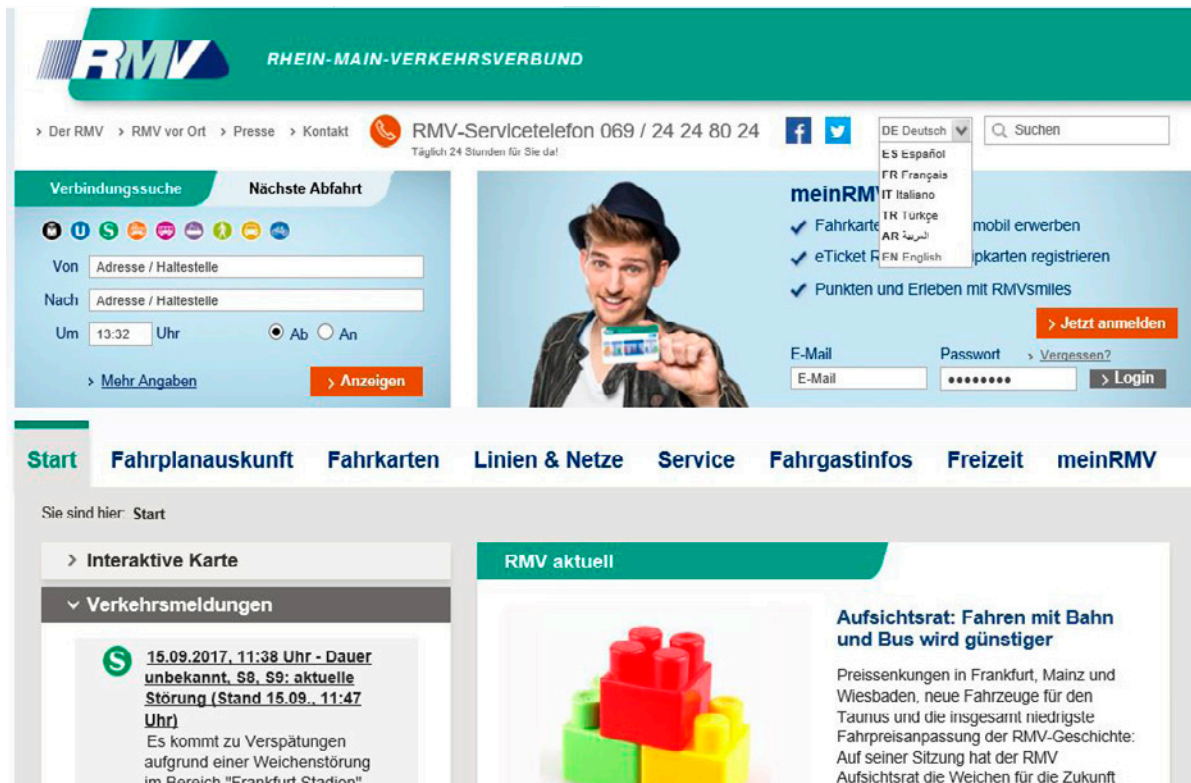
RMV
RHEIN-MAIN-VERKEHRSVERBUND

› Der RMV › RMV vor Ort › Presse › Kontakt

RMV-Servicetelefon 069 / 24 24 80 24
Täglich 24 Stunden für Sie da!

DE Deutsch
ES Español
FR Français
IT Italiano
TR Türkçe
AR العربية
EN English

Suchen

Verbindungssuche
Nächste Abfahrt

Von Adresse / Haltestelle
Nach Adresse / Haltestelle
Um 13:32 Uhr Ab An

› Mehr Angaben
› Anzeigen

meinRMV
✔ Fahrkarte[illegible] mobil erwerben
✔ eTicket R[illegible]pkarten registrieren
✔ Punkten und Erleben mit RMVsmiles

› Jetzt anmelden

E-Mail
Passwort
› Vergessen?
E-Mail
••••••••
› Login

Start
Fahrplanauskunft
Fahrkarten
Linien & Netze
Service
Fahrgastinfos
Freizeit
meinRMV

Sie sind hier: Start

› Interaktive Karte

⌄ Verkehrsmeldungen

15.09.2017, 11:38 Uhr - Dauer unbekannt, S8, S9: aktuelle Störung (Stand 15.09., 11:47 Uhr)
Es kommt zu Verspätungen aufgrund einer Weichenstörung im Bereich "Frankfurt Stadion"

RMV aktuell

Aufsichtsrat: Fahren mit Bahn und Bus wird günstiger

Preissenkungen in Frankfurt, Mainz und Wiesbaden, neue Fahrzeuge für den Taunus und die insgesamt niedrigste Fahrpreisanpassung der RMV-Geschichte: Auf seiner Sitzung hat der RMV Aufsichtsrat die Weichen für die Zukunft